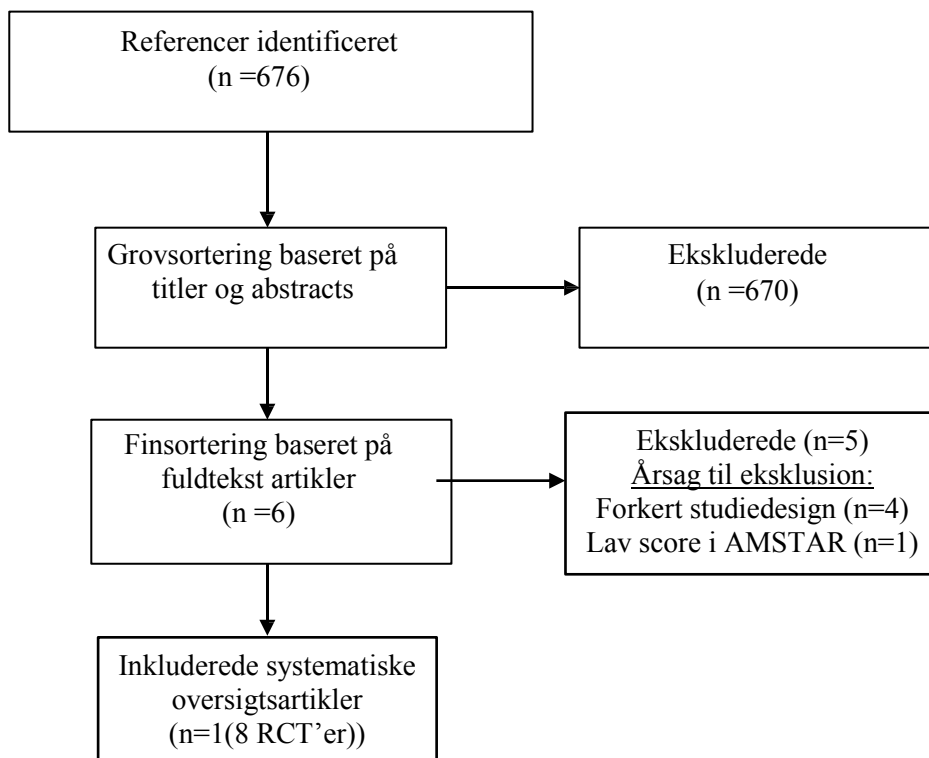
Referencer identificeret
(n =676)

Grovsortering baseret på titler og abstracts

Ekskluderede
(n =670)

Finsortering baseret på fuldtekst artikler
(n =6)

Ekskluderede (n=5)
Årsag til eksklusion:
Forkert studiedesign (n=4)
Lav score i AMSTAR (n=1)

Inkluderede systematiske oversigtsartikler
(n=1(8 RCT'er))